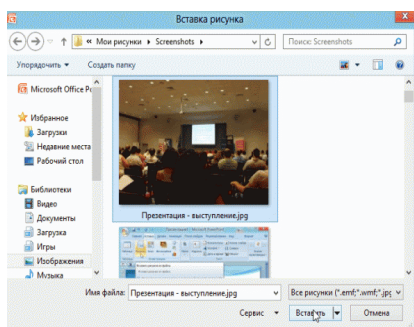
Вставка рисунка

« Мои рисунки › Screenshots ›

Поиск: Screenshots

Упорядочить ▾ Создать папку

Microsoft Office Pc

Избранное
Загрузки
Недавние места
Рабочий стол

Библиотеки
Видео
Документы
Загрузка
Игры
Изображения
Музыка

Презентация - выступление.jpg

Имя файла: Презентация - выступление.jpg

Все рисунки (*.emf;*.wmf;*.jpg

Сервис ▾ Вставить ▾ Отмена